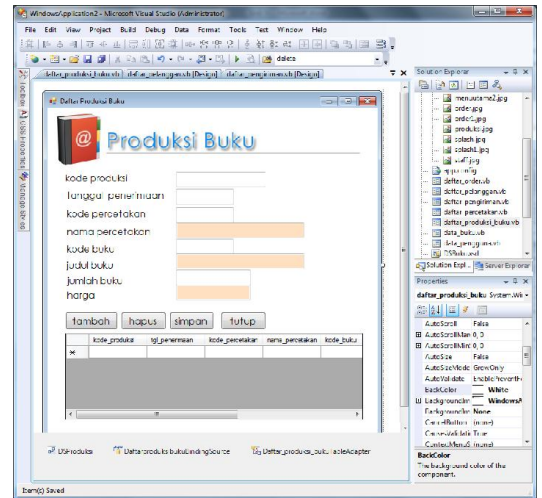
WindowsApplication2 - Microsoft Visual Studio (Administrator)

File Edit View Project Build Debug Data Format Tools Test Window Help

daleca

daftar_produksi_buku.vb daftar_pelanggan.vb [Design] daftar_pengiriman.vb [Design]

Toolbox Data Sources Solution Explorer

Daftar Produksi Buku

Produksi Buku

kode produksi
Tanggal penerimaan
kode percetakan
nama percetakan
kode buku
judul buku
jumlah buku
harga

tambah hapus simpan tutup

| | kode_produksi | tgl_penerimaan | kode_percetakan | nama_percetakan | kode_buku |
|---|---|---|---|---|---|
| * | | | | | |

DSProduksi Daftar produksi bukuBindingSource Daftar_produksi_bukuTableAdapter

Solution Explorer

menuutama2.jpg
order.jpg
order2.jpg
produksi.jpg
splash.jpg
splash1.jpg
staff.jpg
app.config
daftar_order.vb
daftar_pelanggan.vb
daftar_pengiriman.vb
daftar_percetakan.vb
daftar_produksi_buku.vb
data_buku.vb
data_pengguna.vb
DSProduksi.xsd

Solution Expl... Server Explorer

Properties

daftar_produksi_buku System.Wi

| | |
|---|---|
| AutoScroll | False |
| AutoScrollMargin | 0, 0 |
| AutoScrollMinSize | 0, 0 |
| AutoSize | False |
| AutoSizeMode | GrowOnly |
| AutoValidate | EnablePreventFo |
| BackColor | White |
| BackgroundImage | Windows/ |
| BackgroundImageLayout | None |
| CancelButton | (none) |
| CausesValidation | True |
| ContextMenuStrip | (none) |

BackColor
The background color of the component.

Item(s) Saved